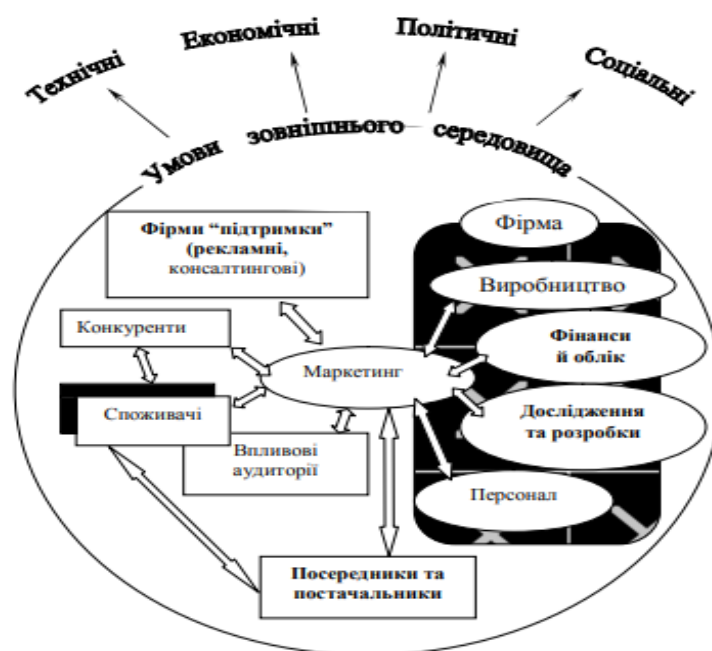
Технічні
Економічні
Політичні
Соціальні
Умови зовнішнього середовища

Фірми "підтримки" (рекламні, консалтингові)

Фірма
Виробництво
Фінанси й облік
Дослідження та розробки
Персонал

Конкуренти
Маркетинг
Споживачі
Впливові аудиторії

Посередники та постачальники